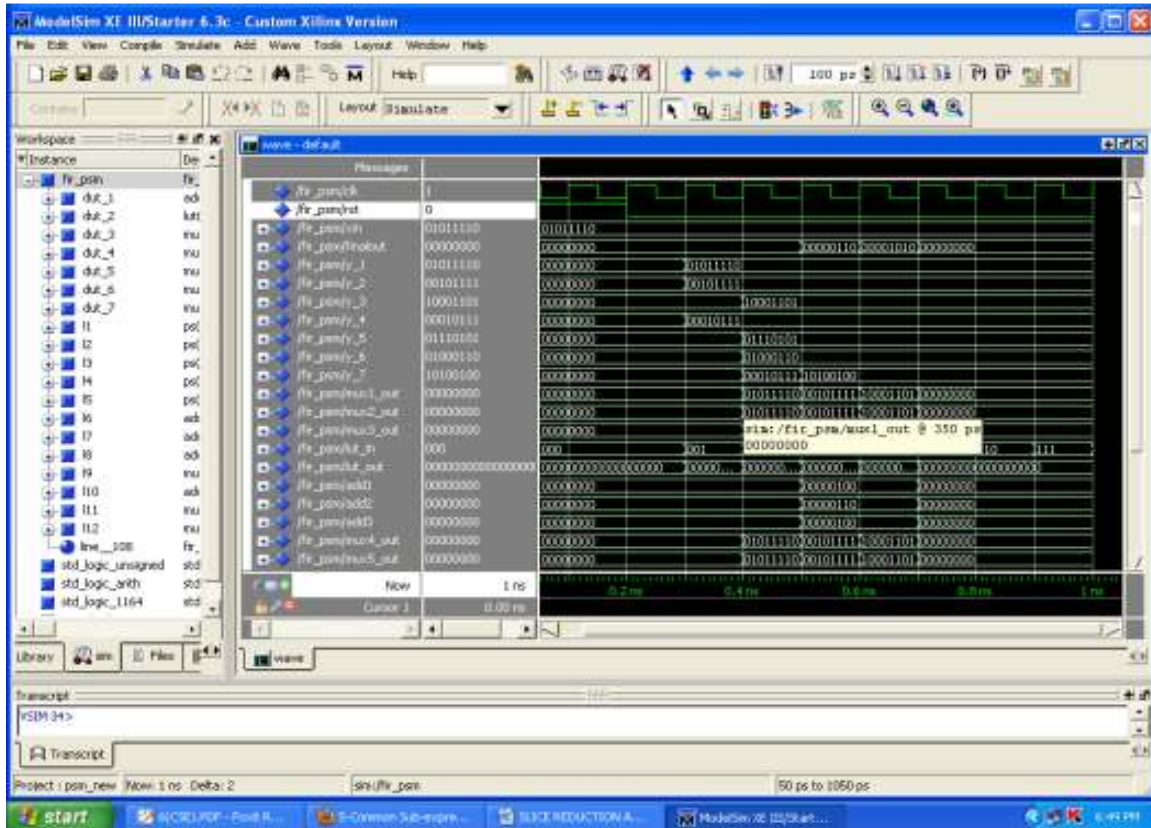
ModelSim XE III/Starter 6.3c - Custom Xilinx Version

File Edit View Compile Simulate Add Wave Tools Layout Window Help

Help

100 ps

Contains

Layout Simulate

Workspace

Instance | De

fir_psm | fir_
dut_1 | adi
dut_2 | lut
dut_3 | mu
dut_4 | mu
dut_5 | mu
dut_6 | mu
dut_7 | mu
l1 | ps(
l2 | ps(
l3 | ps(
l4 | ps(
l5 | ps(
l6 | adi
l7 | adi
l8 | adi
l9 | mu
l10 | adi
l11 | mu
l12 | mu
line__108 | fir_
std_logic_unsigned | std
std_logic_arith | std
std_logic_1164 | std

Library | sim | Files

wave - default

Messages

| Signal | Value |
|---|---|
| /fir_psm/clk | 1 |
| /fir_psm/rst | 0 |
| /fir_psm/xin | 01011110 |
| /fir_psm/finalout | 00000000 |
| /fir_psm/y_1 | 01011110 |
| /fir_psm/y_2 | 00101111 |
| /fir_psm/y_3 | 10001101 |
| /fir_psm/y_4 | 00010111 |
| /fir_psm/y_5 | 01110101 |
| /fir_psm/y_6 | 01000110 |
| /fir_psm/y_7 | 10100100 |
| /fir_psm/mux1_out | 00000000 |
| /fir_psm/mux2_out | 00000000 |
| /fir_psm/mux3_out | 00000000 |
| /fir_psm/lut_in | 000 |
| /fir_psm/lut_out | 0000000000000000 |
| /fir_psm/add1 | 00000000 |
| /fir_psm/add2 | 00000000 |
| /fir_psm/add3 | 00000000 |
| /fir_psm/mux4_out | 00000000 |
| /fir_psm/mux5_out | 00000000 |

01011110
00000000 00000110 00001010 00000000
00000000 01011110
00000000 00101111
00000000 10001101
00000000 00010111
00000000 01110101
00000000 01000110
00000000 00010111 10100100
00000000 01011110 00101111 00001101 00000000
00000000 01011110 00101111 00001101 00000000
00000000
sim:/fir_psm/mux1_out @ 350 ps
00000000
000 001 10 111
0000000000000000 00000... 000000... 000000... 000000... 0000000000000000
00000000 00000100 00000000
00000000 00000110 00000000
00000000 00000100 00000000
00000000 01011110 00101111 00001101 00000000
00000000 01011110 00101111 00001101 00000000

Now 1 ns
Cursor 1 0.00 ns

0.2 ns 0.4 ns 0.6 ns 0.8 ns 1 ns

wave

Transcript

VSIM 34>

Transcript

Project : psm_new Now: 1 ns Delta: 2 sim:/fir_psm 50 ps to 1050 ps

start | 
BOOK.PDF - Foxit R... | 5-Common Sub-expre... | SLICE REDUCTION A... | ModelSim XE III/Start... | 6:49 PM